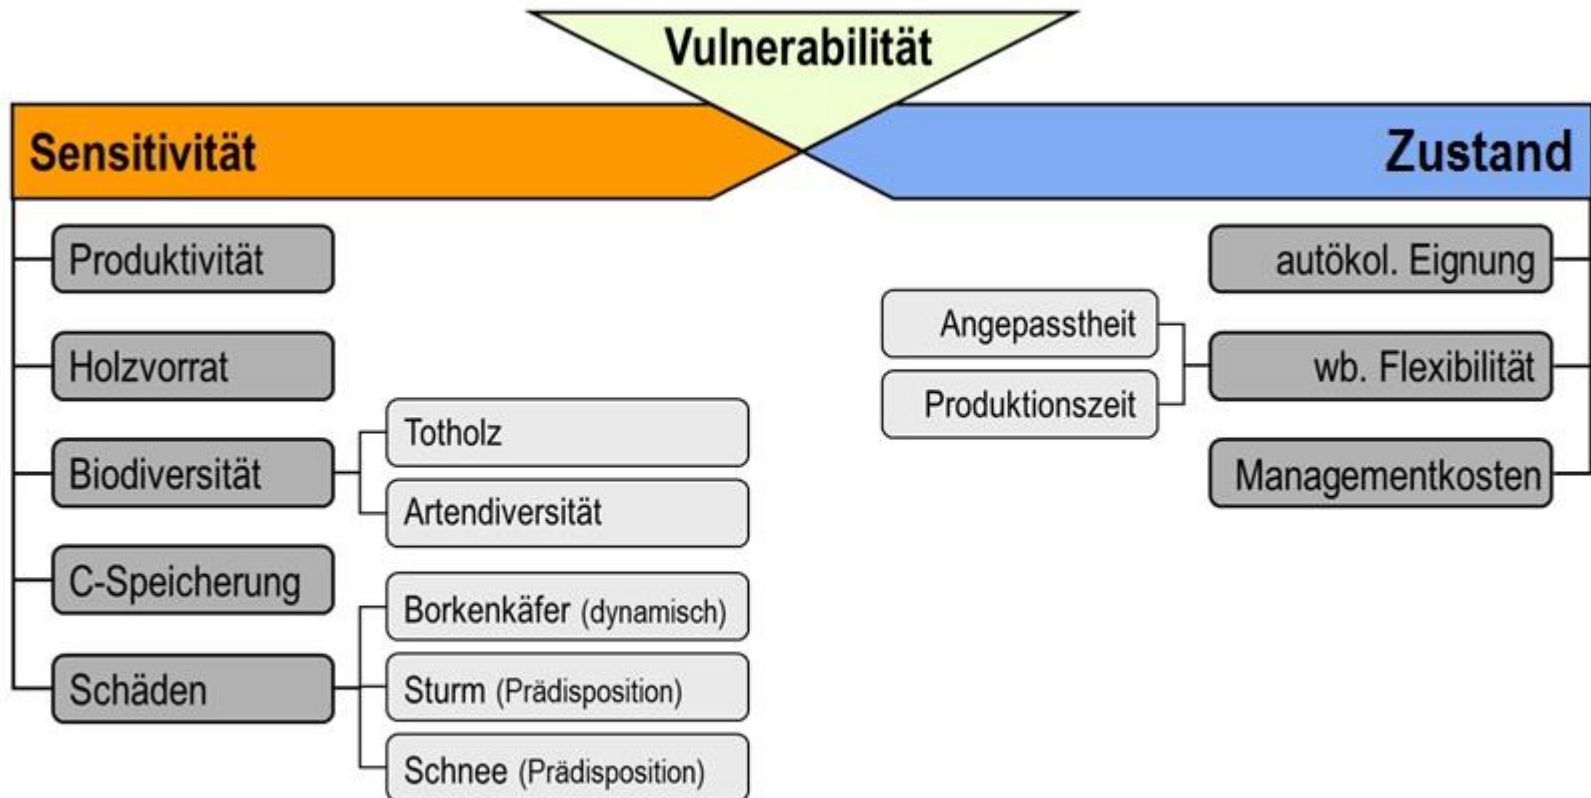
Vulnerabilität

Sensitivität

Zustand

Produktivität

Holzvorrat

Biodiversität

Totholz

Artendiversität

C-Speicherung

Schäden

Borkenkäfer (dynamisch)

Sturm (Prädisposition)

Schnee (Prädisposition)

autökol. Eignung

Angepasstheit

Produktionszeit

wb. Flexibilität

Managementkosten